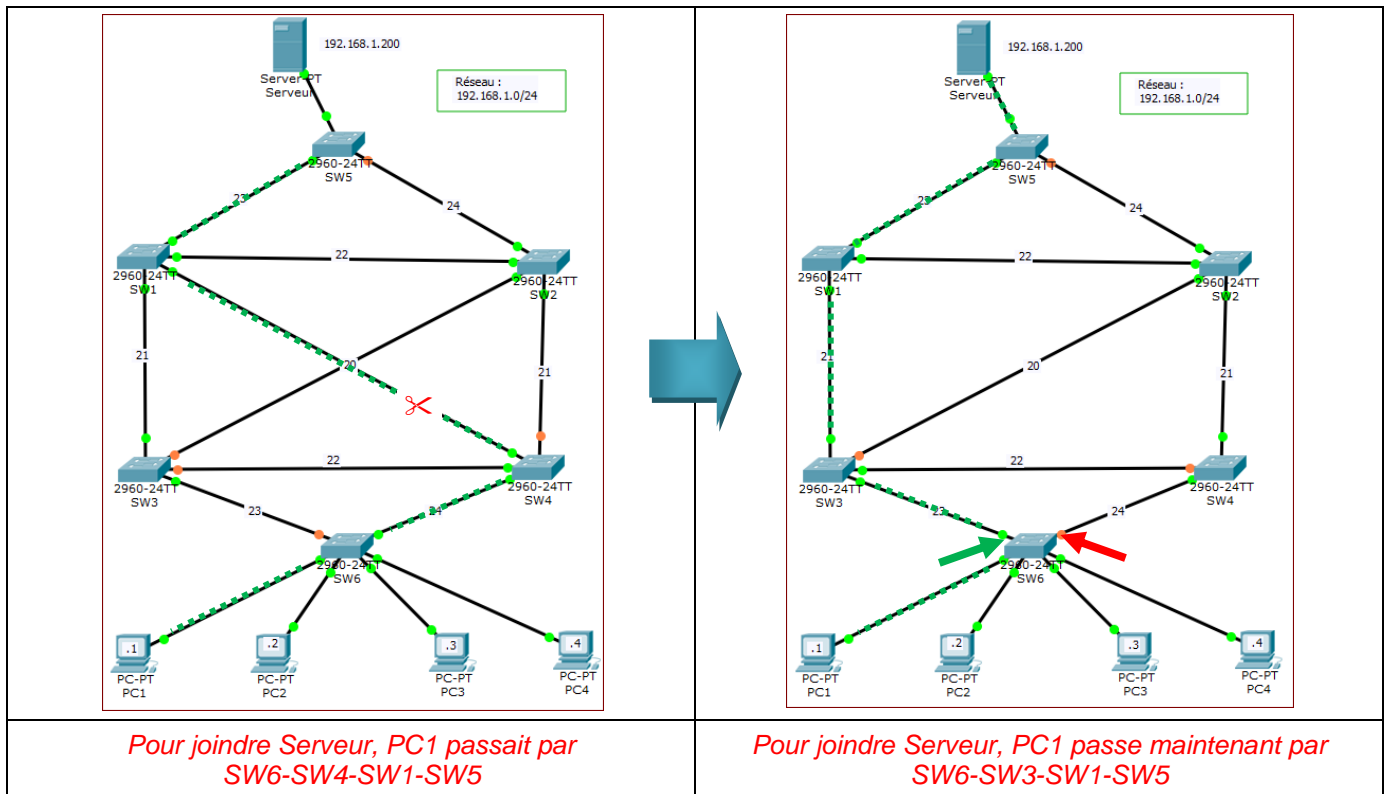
| 192.168.1.200<br>Server-PT<br>Serveur<br>Réseau :<br>192.168.1.0/24<br>2960-24TT<br>SW5<br>23<br>24<br>2960-24TT<br>SW1<br>22<br>2960-24TT<br>SW2<br>21<br>20<br>21<br>2960-24TT<br>SW3<br>22<br>2960-24TT<br>SW4<br>23<br>24<br>2960-24TT<br>SW6<br>.1<br>PC-PT<br>PC1<br>.2<br>PC-PT<br>PC2<br>.3<br>PC-PT<br>PC3<br>.4<br>PC-PT<br>PC4 | 192.168.1.200<br>Server-PT<br>Serveur<br>Réseau :<br>192.168.1.0/24<br>2960-24TT<br>SW5<br>23<br>24<br>2960-24TT<br>SW1<br>22<br>2960-24TT<br>SW2<br>21<br>20<br>21<br>2960-24TT<br>SW3<br>22<br>2960-24TT<br>SW4<br>23<br>24<br>2960-24TT<br>SW6<br>.1<br>PC-PT<br>PC1<br>.2<br>PC-PT<br>PC2<br>.3<br>PC-PT<br>PC3<br>.4<br>PC-PT<br>PC4 |
|---|---|
| Pour joindre Serveur, PC1 passait par SW6-SW4-SW1-SW5 | Pour joindre Serveur, PC1 passe maintenant par SW6-SW3-SW1-SW5 |